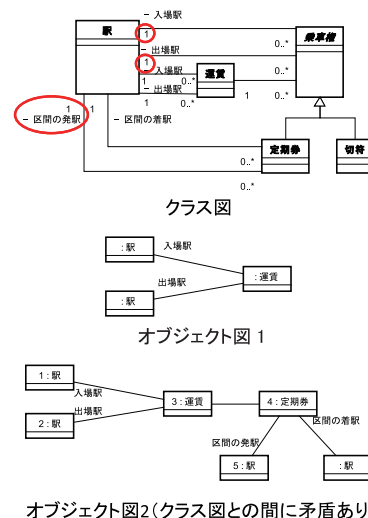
– 入場駅

駅

1

– 出場駅

1

0..*

乗車権

– 入場駅

運賃

1

0..*

0..*

1

– 出場駅

1

0..*

1

0..*

1

1

– 区間の発駅

– 区間の着駅

定期券

切符

0..*

0..*

クラス図

: 駅

入場駅

: 運賃

出場駅

: 駅

オブジェクト図 1

1 : 駅

入場駅

3 : 運賃

4 : 定期券

出場駅

2 : 駅

区間の着駅

区間の発駅

5 : 駅

: 駅

オブジェクト図2（クラス図との間に矛盾あり